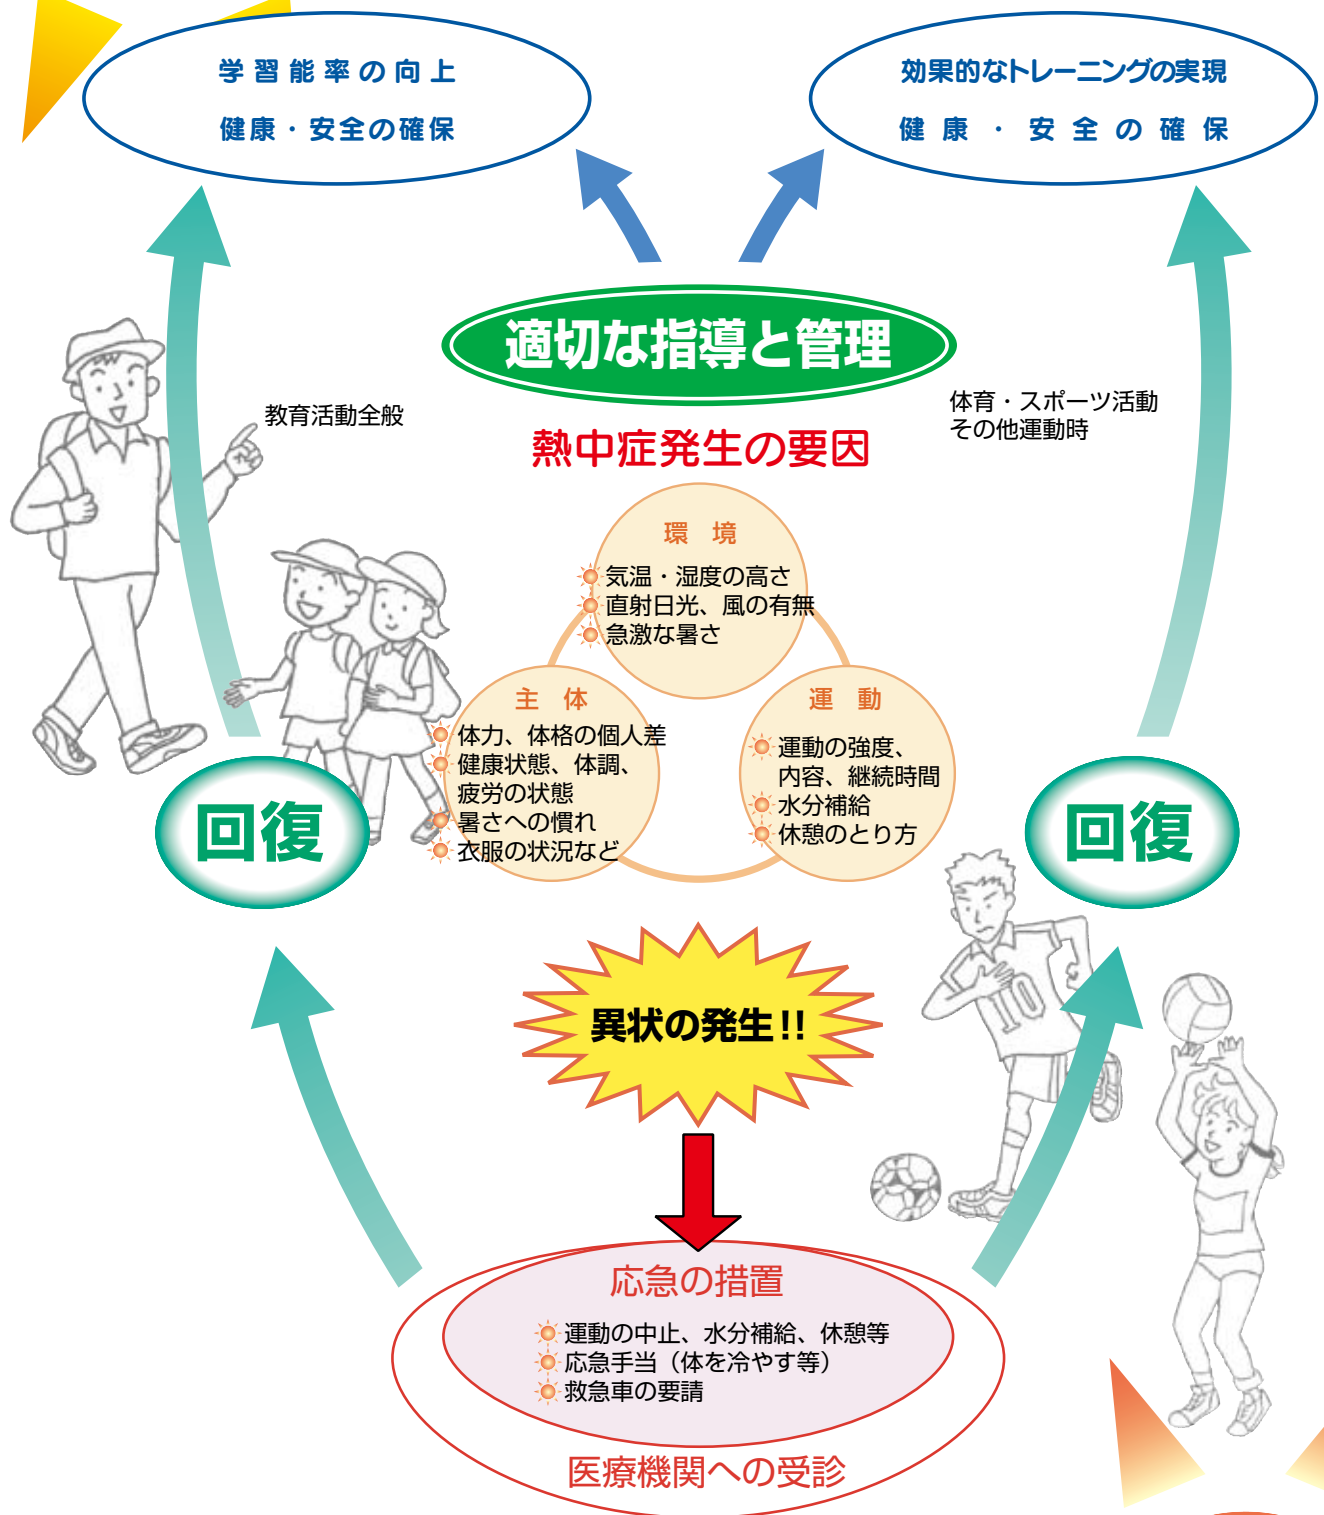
学習能率の向上
健康・安全の確保

効果的なトレーニングの実現
健康・安全の確保

適切な指導と管理

教育活動全般

体育・スポーツ活動
その他運動時

熱中症発生の要因

環境
気温・湿度の高さ
直射日光、風の有無
急激な暑さ

主体
体力、体格の個人差
健康状態、体調、疲労の状態
暑さへの慣れ
衣服の状況など

運動
運動の強度、内容、継続時間
水分補給
休憩のとり方

回復

回復

異状の発生!!

応急の措置
運動の中止、水分補給、休憩等
応急手当（体を冷やす等）
救急車の要請

医療機関への受診